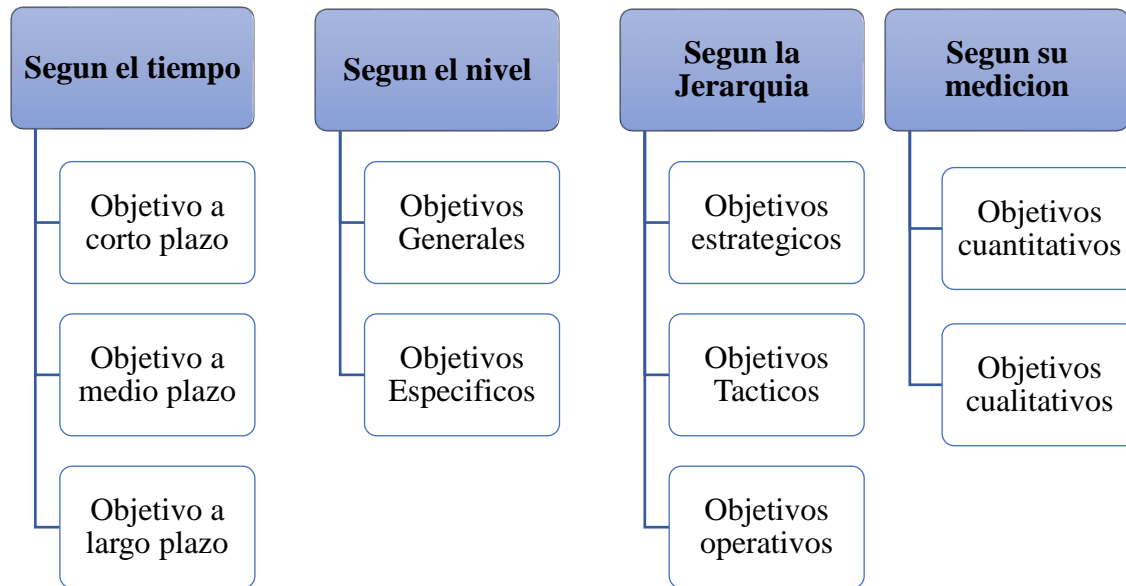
Segun el tiempo

Objetivo a corto plazo

Objetivo a medio plazo

Objetivo a largo plazo

Segun el nivel

Objetivos Generales

Objetivos Especificos

Segun la Jerarquia

Objetivos estrategicos

Objetivos Tacticos

Objetivos operativos

Segun su medicion

Objetivos cuantitativos

Objetivos cualitativos